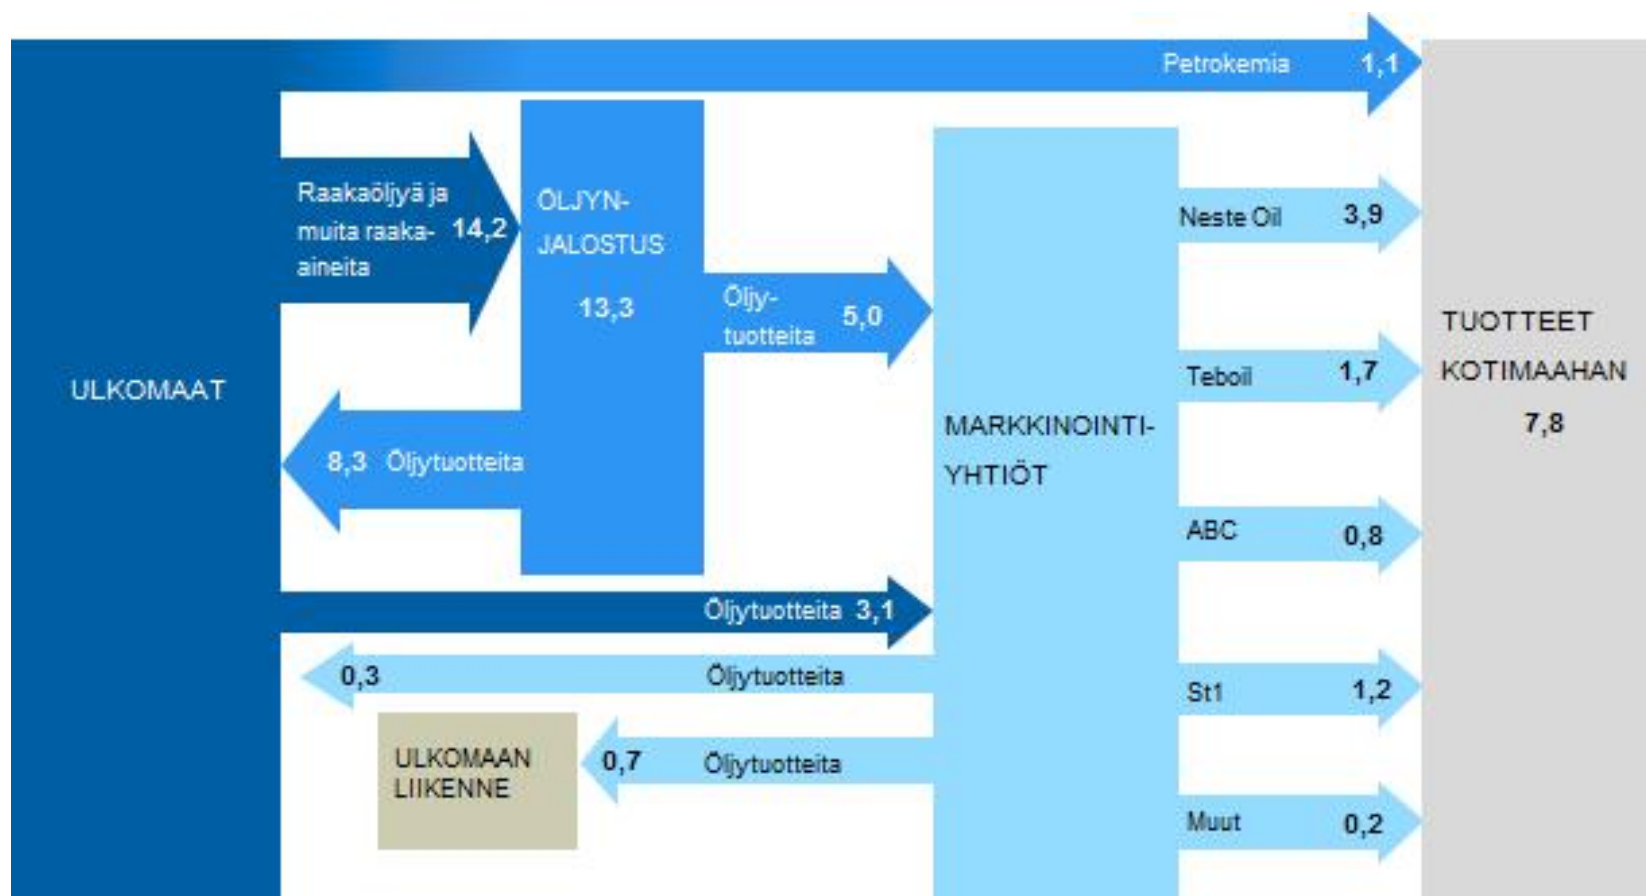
Petrokemia 1,1

Raakaöljyä ja muita raaka-aineita 14,2

ÖLJYN-JALOSTUS

13,3

Öljy-tuotteita 5,0

ULKOMAAT

8,3 Öljytuotteita

MARKKINOINTI-YHTIÖT

Neste Oil 3,9

Teboil 1,7

ABC 0,8

St1 1,2

Muut 0,2

TUOTTEET KOTIMAAHAN

7,8

Öljytuotteita 3,1

0,3 Öljytuotteita

ULKOMAAN LIIKENNE

0,7 Öljytuotteita